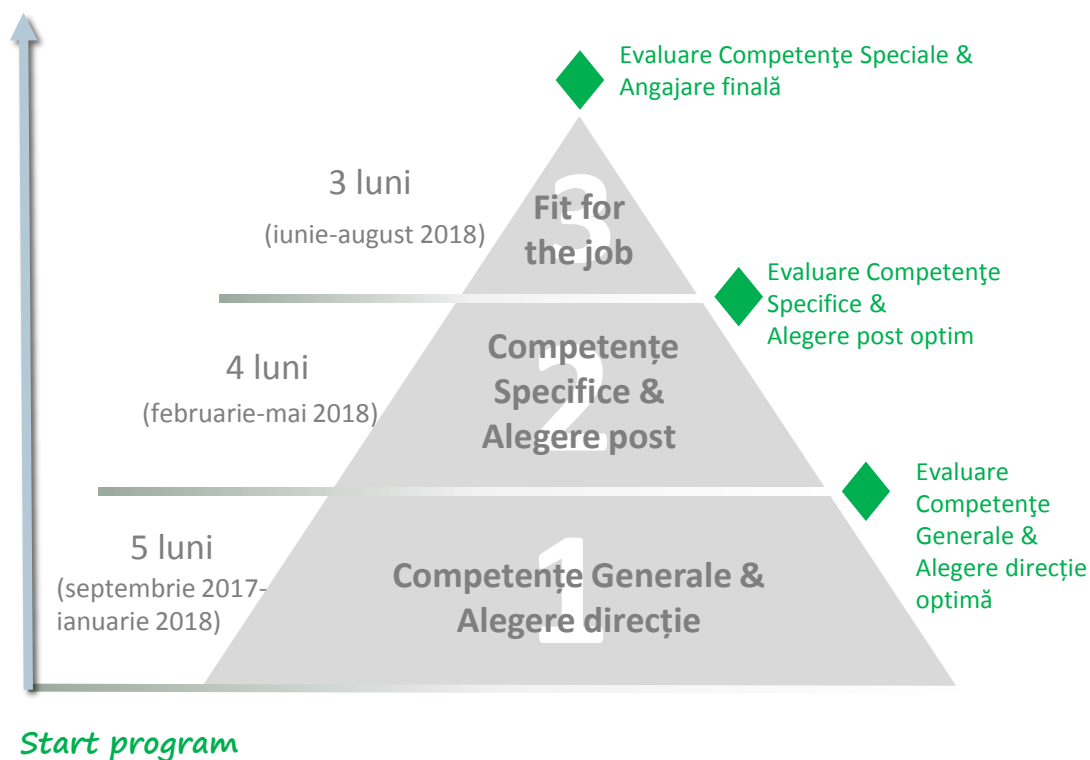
Evaluare Competenţe Speciale & Angajare finală

3 luni
(iunie-august 2018)

3
Fit for the job

Evaluare Competenţe Specifice & Alegere post optim

4 luni
(februarie-mai 2018)

2
Competențe Specifice & Alegere post

Evaluare Competenţe Generale & Alegere direcție optimă

5 luni
(septembrie 2017-ianuarie 2018)

1
Competențe Generale & Alegere direcție

Start program